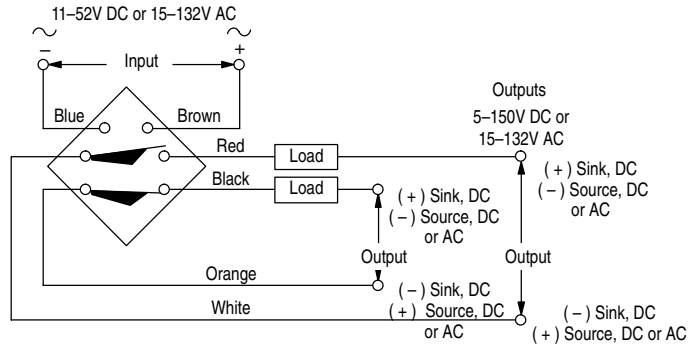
11–52V DC or 15–132V AC

~ ~

– +

Input

Blue

Brown

Outputs

5–150V DC or 15–132V AC

Red

Load

( + ) Sink, DC
( – ) Source, DC or AC

Black

Load

( + ) Sink, DC
( – ) Source, DC or AC

Output

Output

Orange

( – ) Sink, DC
( + ) Source, DC or AC

White

( – ) Sink, DC
( + ) Source, DC or AC